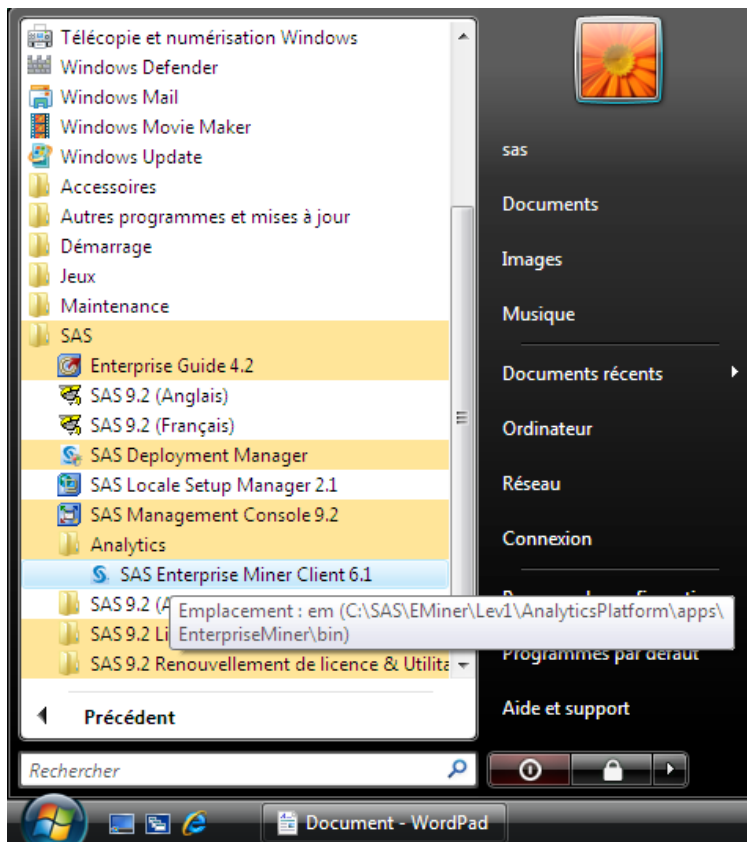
Télécopie et numérisation Windows
Windows Defender
Windows Mail
Windows Movie Maker
Windows Update
Accessoires
Autres programmes et mises à jour
Démarrage
Jeux
Maintenance
SAS
Enterprise Guide 4.2
SAS 9.2 (Anglais)
SAS 9.2 (Français)
SAS Deployment Manager
SAS Locale Setup Manager 2.1
SAS Management Console 9.2
Analytics
SAS Enterprise Miner Client 6.1
SAS 9.2 (A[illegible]
SAS 9.2 Li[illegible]
SAS 9.2 Renouvellement de licence & Utilita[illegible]
Emplacement : em (C:\SAS\EMiner\Lev1\AnalyticsPlatform\apps\EnterpriseMiner\bin)
Précédent
Rechercher
sas
Documents
Images
Musique
Documents récents
Ordinateur
Réseau
Connexion
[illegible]
Programmes par défaut
Aide et support
Document - WordPad